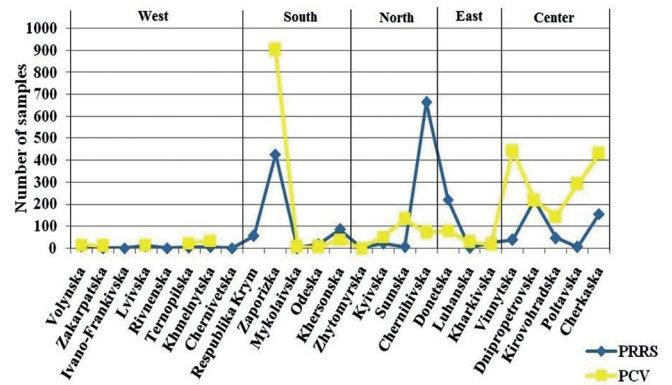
West

South

North

East

Center

Number of samples

1000
900
800
700
600
500
400
300
200
100
0

Volynska
Zakarpatska
Ivano-Frankivska
Lvivska
Rivnenska
Ternopilska
Khmelnytska
Chernivetska
Respublika Krym
Zaporizka
Mykolaivska
Odeska
Khersonska
Zhytomyrska
Kyivska
Sumska
Chernihivska
Donetska
Luhanska
Kharkivska
Vinnytska
Dnipropetrovska
Kirovohradska
Poltavska
Cherkaska

PRRS
PCV